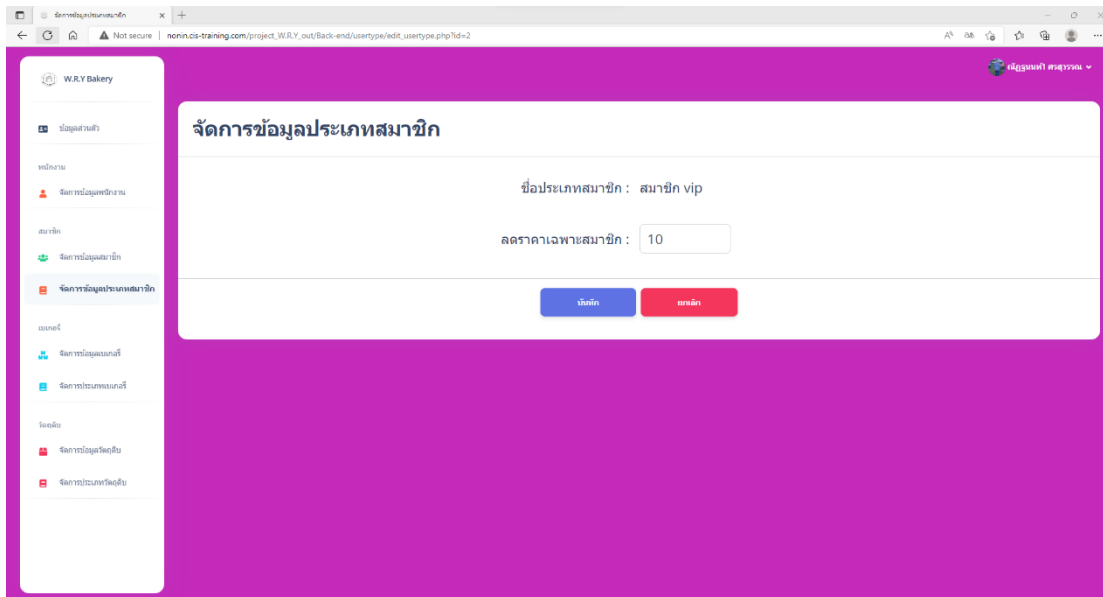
จัดการข้อมูลประเภทสมาชิก

Not secure | nonin.cis-training.com/project_W.R.Y_out/Back-end/usertype/edit_usertype.php?id=2

W.R.Y Bakery

ณัฏฐนนท์ ศรสุวรรณ

ข้อมูลส่วนตัว

พนักงาน

จัดการข้อมูลพนักงาน

สมาชิก

จัดการข้อมูลสมาชิก

จัดการข้อมูลประเภทสมาชิก

เบเกอรี่

จัดการข้อมูลเบเกอรี่

จัดการประเภทเบเกอรี่

วัตถุดิบ

จัดการข้อมูลวัตถุดิบ

จัดการประเภทวัตถุดิบ

จัดการข้อมูลประเภทสมาชิก

ชื่อประเภทสมาชิก : สมาชิก vip

ลดราคาเฉพาะสมาชิก : 10

บันทึก

ยกเลิก